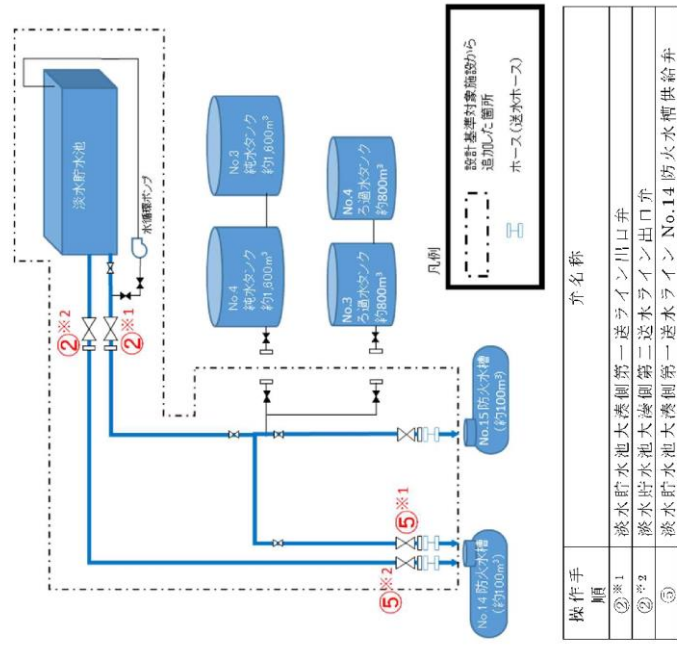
淡水貯水池

水循環ポンプ

No.3
純水タンク
約1,600m³

No.4
純水タンク
約1,600m³

No.4
ろ過水タンク
約800m³

No.3
ろ過水タンク
約800m³

②※2

②※1

⑤※1

⑤※2

No.15 防火水槽
(約100m³)

No.14 防火水槽
(約100m³)

凡例

設計基準対象施設から追加した箇所

ホース（送水ホース）

| 操作手順 | 弁名称 |
|---|---|
| ②※1 | 淡水貯水池大湊側第一送ライン出口弁 |
| ②※2 | 淡水貯水池大湊側第二送水ライン出口弁 |
| ⑤ | 淡水貯水池大湊側第一送水ライン No.14 防火水槽供給弁 |